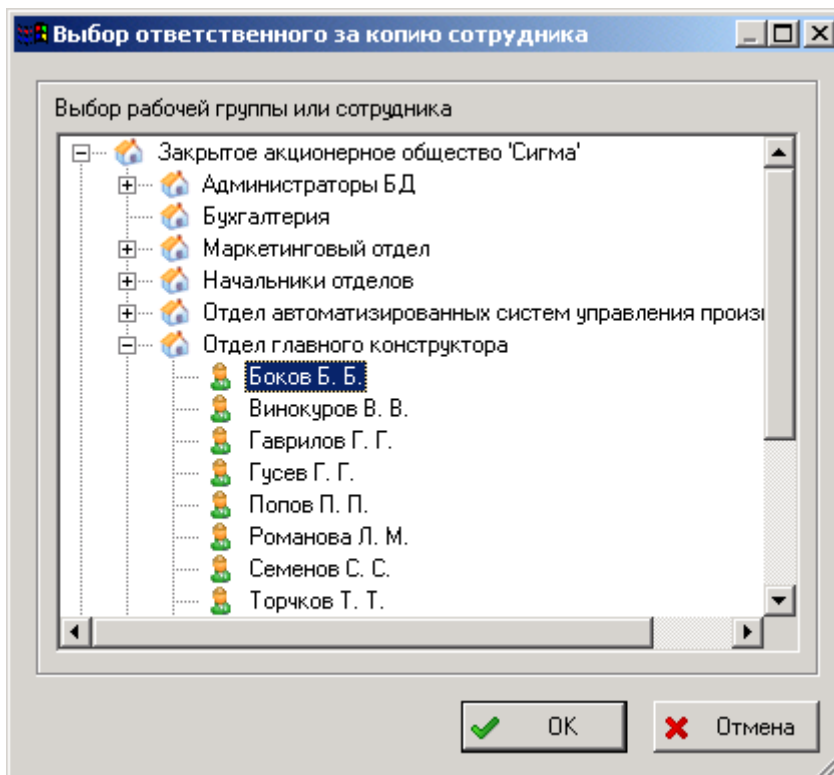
Выбор ответственного за копию сотрудника

Выбор рабочей группы или сотрудника

Закрытое акционерное общество 'Сигма'
Администраторы БД
Бухгалтерия
Маркетинговый отдел
Начальники отделов
Отдел автоматизированных систем управления произ
Отдел главного конструктора
Боков Б. Б.
Винокуров В. В.
Гаврилов Г. Г.
Гусев Г. Г.
Попов П. П.
Романова Л. М.
Семенов С. С.
Торчков Т. Т.

OK
Отмена